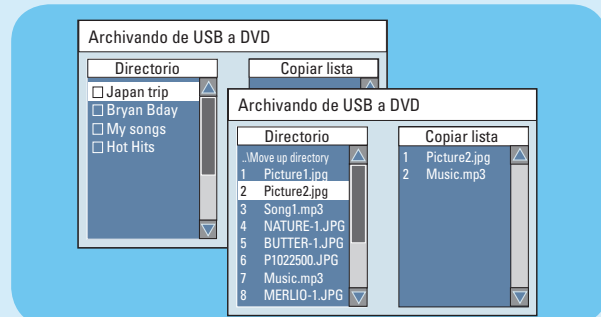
Archivando de USB a DVD

Directorio

Copiar lista

☐ Japan trip
☐ Bryan Bday
☐ My songs
☐ Hot Hits

Archivando de USB a DVD

Directorio

..\Move up directory
1 Picture1.jpg
2 Picture2.jpg
3 Song1.mp3
4 NATURE-1.JPG
5 BUTTER-1.JPG
6 P1022500.JPG
7 Music.mp3
8 MERLIO-1.JPG

Copiar lista

1 Picture2.jpg
2 Music.mp3